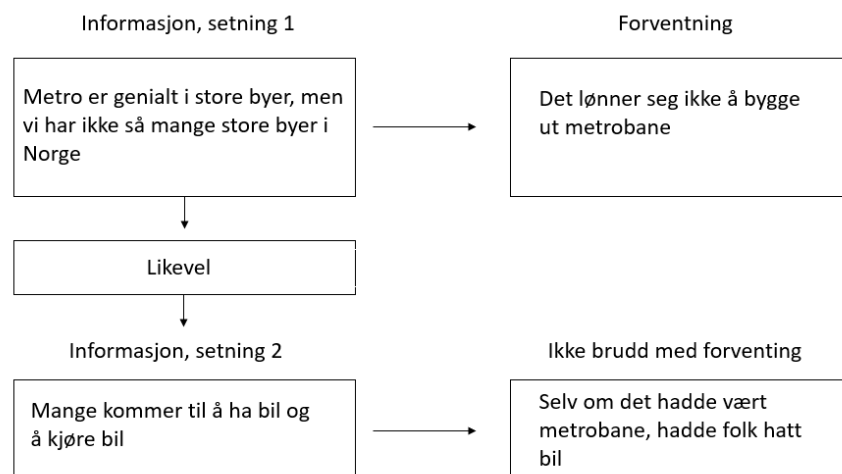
Informasjon, setning 1

Forventning

Metro er genialt i store byer, men vi har ikke så mange store byer i Norge

Det lønner seg ikke å bygge ut metrobane

Likevel

Informasjon, setning 2

Ikke brudd med forventing

Mange kommer til å ha bil og å kjøre bil

Selv om det hadde vært metrobane, hadde folk hatt bil